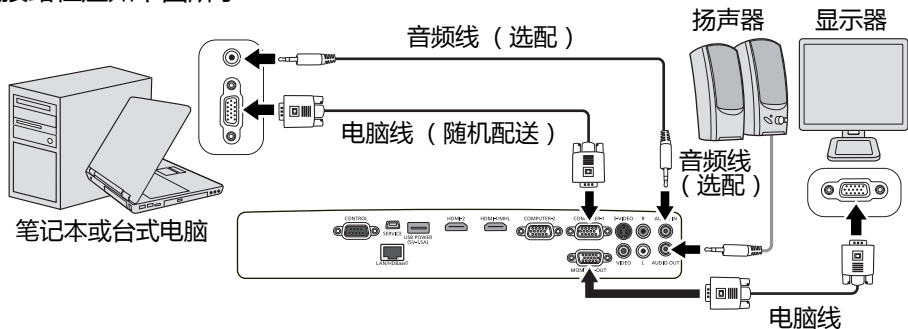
接路图应如下图所示

音频线（选配）

扬声器

显示器

电脑线（随机配送）

音频线（选配）

笔记本或台式电脑

CONTROL

SERVICE

USB POWER (5V=1.5A)

HDMI-2

HDMI-1/MHL

COMPUTER-2

COMPUTER-1

S-VIDEO

R

AUDIO IN

LAN/HDBaseT

MONITOR OUT

VIDEO

L

AUDIO OUT

电脑线